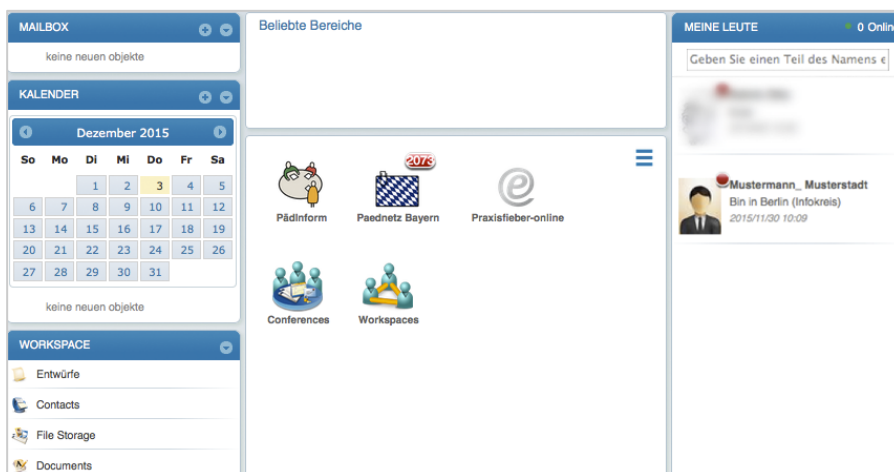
MAILBOX

keine neuen objekte

KALENDER

Dezember 2015

| So | Mo | Di | Mi | Do | Fr | Sa |
|---|---|---|---|---|---|---|
| | | 1 | 2 | 3 | 4 | 5 |
| 6 | 7 | 8 | 9 | 10 | 11 | 12 |
| 13 | 14 | 15 | 16 | 17 | 18 | 19 |
| 20 | 21 | 22 | 23 | 24 | 25 | 26 |
| 27 | 28 | 29 | 30 | 31 | | |

keine neuen objekte

WORKSPACE

Entwürfe

Contacts

File Storage

Documents

Beliebte Bereiche

PädInform

2073

Paednetz Bayern

Praxisfieber-online

Conferences

Workspaces

MEINE LEUTE

0 Onlin

Geben Sie einen Teil des Namens e

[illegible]

Mustermann_ Musterstadt

Bin in Berlin (Infokreis)

2015/11/30 10:09